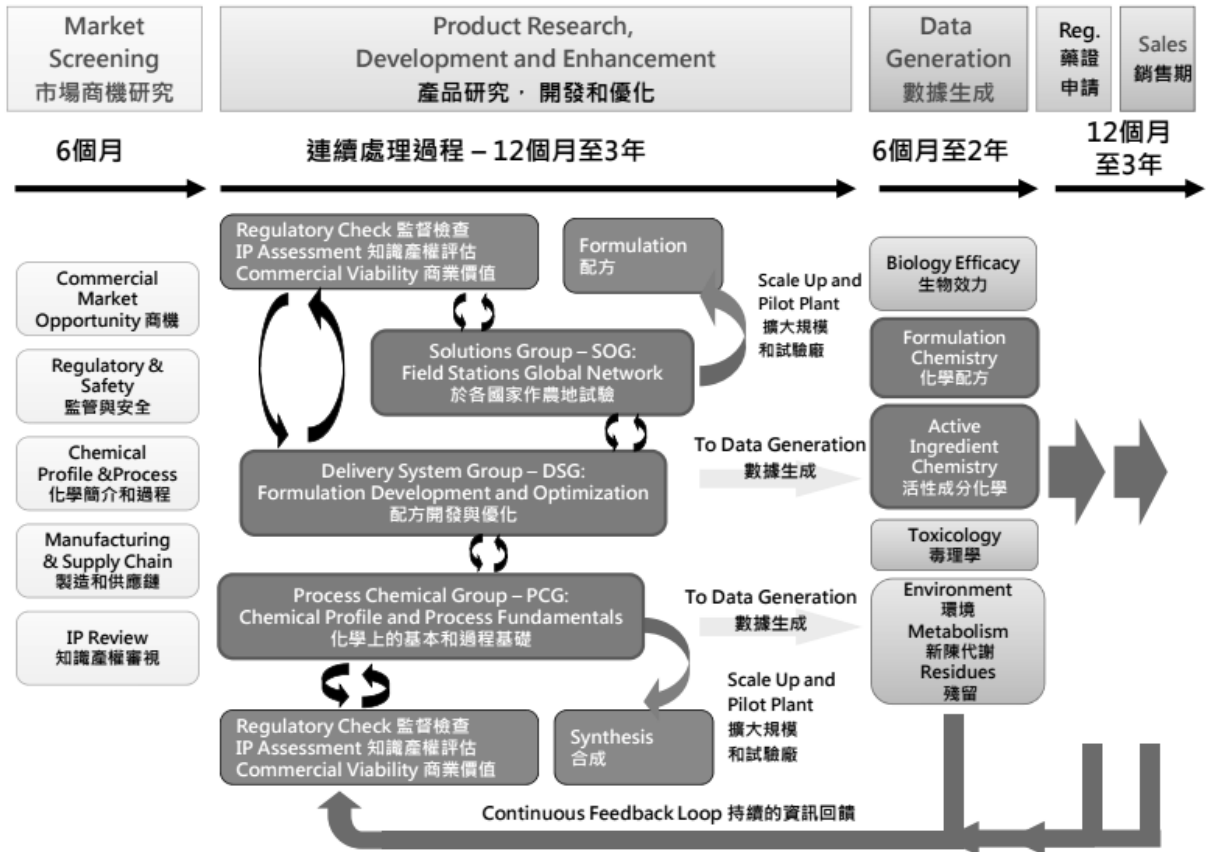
Market Screening
市場商機研究

Product Research, Development and Enhancement
產品研究 · 開發和優化

Data Generation
數據生成

Reg.
藥證申請

Sales
銷售期

6個月

連續處理過程 – 12個月至3年

6個月至2年

12個月至3年

Commercial Market Opportunity 商機

Regulatory & Safety
監管與安全

Chemical Profile &Process
化學簡介和過程

Manufacturing & Supply Chain
製造和供應鏈

IP Review
知識產權審視

Regulatory Check 監督檢查
IP Assessment 知識產權評估
Commercial Viability 商業價值

Formulation
配方

Scale Up and Pilot Plant
擴大規模和試驗廠

Solutions Group – SOG:
Field Stations Global Network
於各國家作農地試驗

Delivery System Group – DSG:
Formulation Development and Optimization
配方開發與優化

To Data Generation
數據生成

Process Chemical Group – PCG:
Chemical Profile and Process Fundamentals
化學上的基本和過程基礎

To Data Generation
數據生成

Scale Up and Pilot Plant
擴大規模和試驗廠

Regulatory Check 監督檢查
IP Assessment 知識產權評估
Commercial Viability 商業價值

Synthesis
合成

Biology Efficacy
生物效力

Formulation Chemistry
化學配方

Active Ingredient Chemistry
活性成分化學

Toxicology
毒理學

Environment
環境
Metabolism
新陳代謝
Residues
殘留

Continuous Feedback Loop 持續的資訊回饋